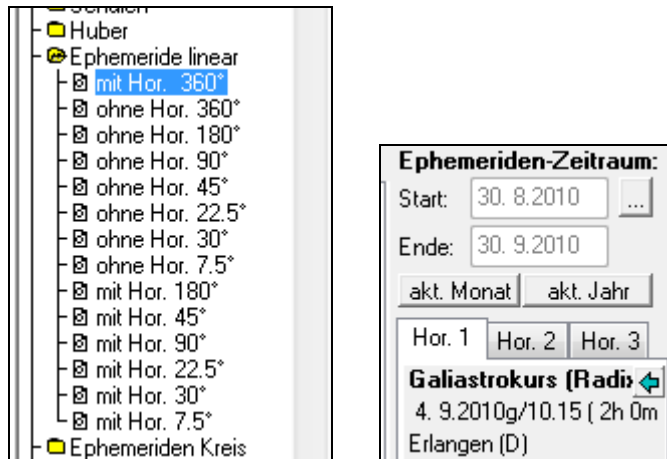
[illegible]
Huber
Ephemeride linear
mit Hor. 360°
ohne Hor. 360°
ohne Hor. 180°
ohne Hor. 90°
ohne Hor. 45°
ohne Hor. 22.5°
ohne Hor. 30°
ohne Hor. 7.5°
mit Hor. 180°
mit Hor. 45°
mit Hor. 90°
mit Hor. 22.5°
mit Hor. 30°
mit Hor. 7.5°
Ephemeriden Kreis

Ephemeriden-Zeitraum:
Start: 30. 8.2010 ...
Ende: 30. 9.2010
akt. Monat akt. Jahr
Hor. 1 Hor. 2 Hor. 3
Galiastrokurs (Radi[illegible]
4. 9.2010g/10.15 ( 2h 0m
Erlangen (D)